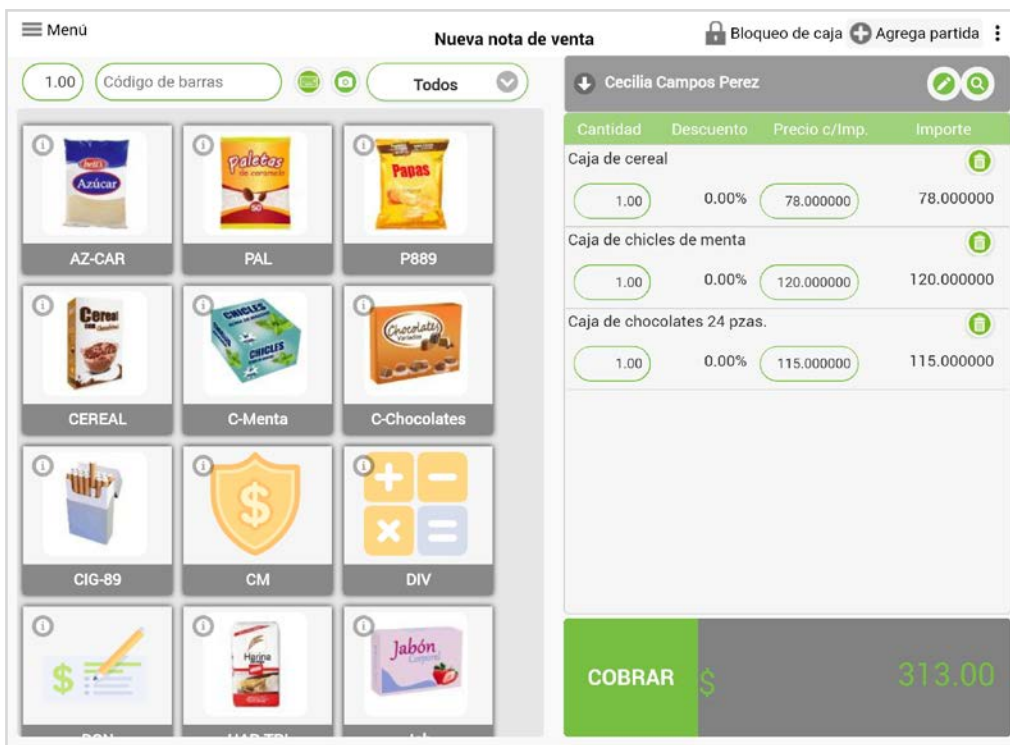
Menú

Nueva nota de venta

Bloqueo de caja Agrega partida

1.00 Código de barras Todos

Azúcar
AZ-CAR

Paletas de caramelo
PAL

Papas
P889

Cereal
CEREAL

CHICLES
C-Menta

Chocolates Variados
C-Chocolates

CIG-89

$
CM

DIV

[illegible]

Harina
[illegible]

Jabón Corporal
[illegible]

Cecilia Campos Perez

| Cantidad | Descuento | Precio c/Imp. | Importe |
|---|---|---|---|
| Caja de cereal | | | |
| 1.00 | 0.00% | 78.000000 | 78.000000 |
| Caja de chicles de menta | | | |
| 1.00 | 0.00% | 120.000000 | 120.000000 |
| Caja de chocolates 24 pzas. | | | |
| 1.00 | 0.00% | 115.000000 | 115.000000 |

COBRAR $ 313.00